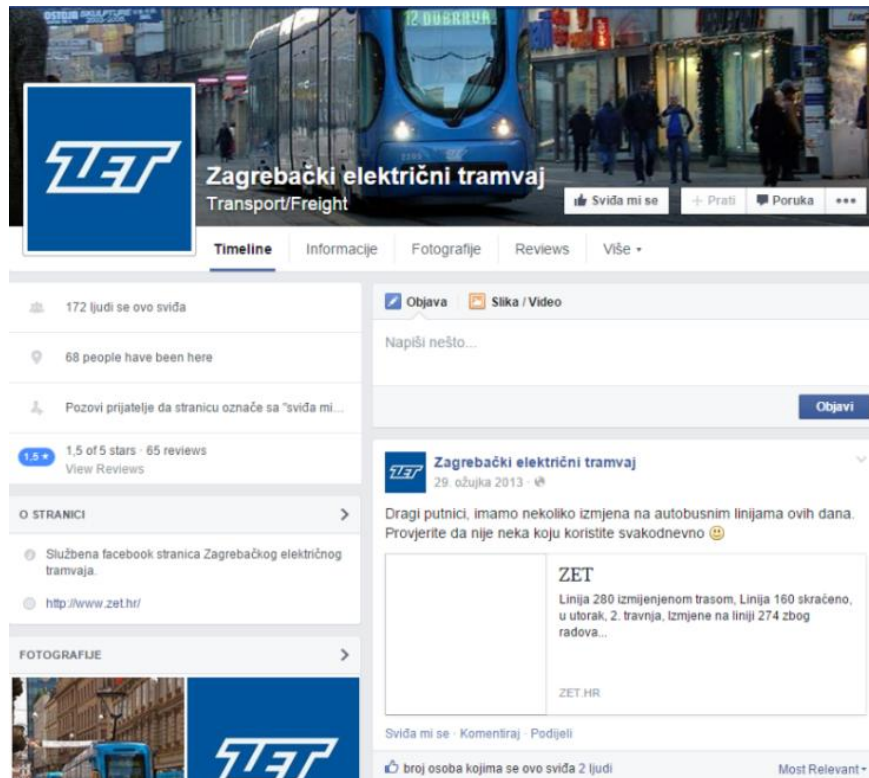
12 DUBRAVA

ZET

Zagrebački električni tramvaj
Transport/Freight

Sviđa mi se
+ Prati
Poruka
•••

Timeline
Informacije
Fotografije
Reviews
Više ▾

172 ljudi se ovo sviđa

68 people have been here

Pozovi prijatelje da stranicu označe sa "sviđa mi...

1.5 ★ 1,5 of 5 stars · 65 reviews
View Reviews

O STRANICI >

Službena facebook stranica Zagrebačkog električnog tramvaja.

http://www.zet.hr/

FOTOGRAFIJE >

ZET

Objava
Slika / Video

Napiši nešto...

Objavi

ZET

Zagrebački električni tramvaj
29. ožujka 2013 ·

Dragi putnici, imamo nekoliko izmjena na autobusnim linijama ovih dana. Provjerite da nije neka koju koristite svakodnevno 🙂

ZET
Linija 280 izmijenjenom trasom, Linija 160 skraćeno, u utorak, 2. travnja, Izmjene na liniji 274 zbog radova...

ZET.HR

Sviđa mi se · Komentiraj · Podijeli

broj osoba kojima se ovo sviđa 2 ljudi

Most Relevant ▾